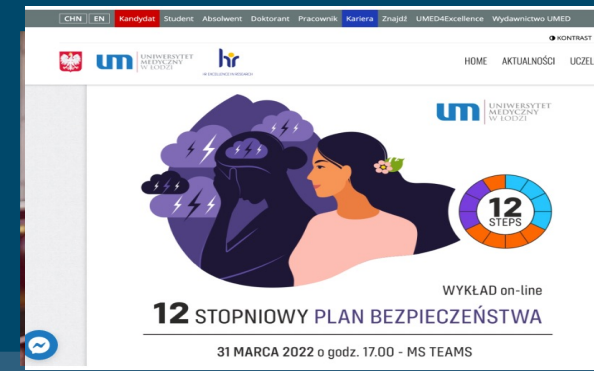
CHN EN Kandydat Student Absolwent Doktorant Pracownik Kariera Znajdź UMED4Excellence Wydawnictwo UMED

KONTRAST

um UNIWERSYTET MEDYCZNY W ŁODZI

hr

HR EXCELLENCE IN RESEARCH

HOME AKTUALNOŚCI UCZEL

um UNIWERSYTET MEDYCZNY W ŁODZI

12 STEPS

WYKŁAD on-line

12 STOPNIOWY PLAN BEZPIECZEŃSTWA

31 MARCA 2022 o godz. 17.00 - MS TEAMS